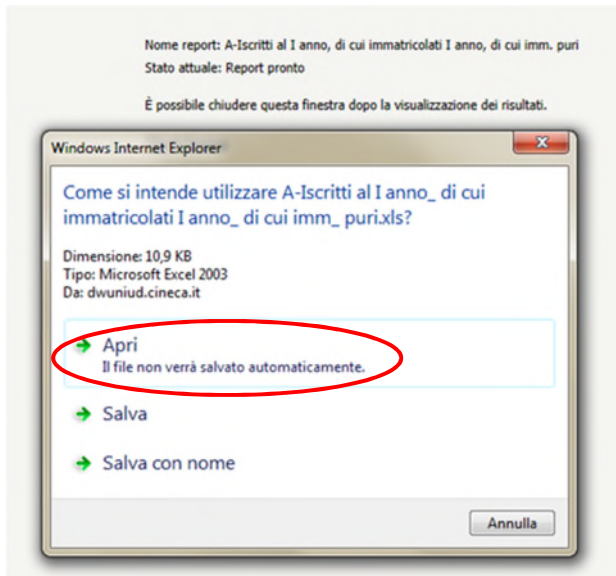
Nome report: A-Iscritti al I anno, di cui immatricolati I anno, di cui imm. puri
Stato attuale: Report pronto

È possibile chiudere questa finestra dopo la visualizzazione dei risultati.

Windows Internet Explorer

Come si intende utilizzare A-Iscritti al I anno_ di cui immatricolati I anno_ di cui imm_ puri.xls?

Dimensione: 10,9 KB
Tipo: Microsoft Excel 2003
Da: dwuniud.cineca.it

Apri
Il file non verrà salvato automaticamente.

Salva

Salva con nome

Annulla